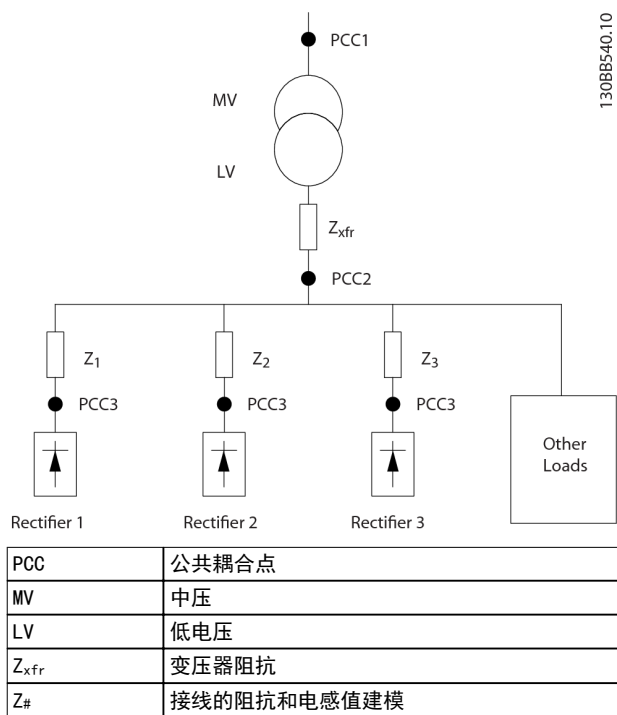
PCC1

MV

LV

$Z_{xfr}$

PCC2

$Z_1$

PCC3

$Z_2$

PCC3

$Z_3$

PCC3

Other Loads

Rectifier 1

Rectifier 2

Rectifier 3

130BB540.10

| PCC | 公共耦合点 |
|---|---|
| MV | 中压 |
| LV | 低电压 |
| $Z_{xfr}$ | 变压器阻抗 |
| $Z_{\#}$ | 接线的阻抗和电感值建模 |